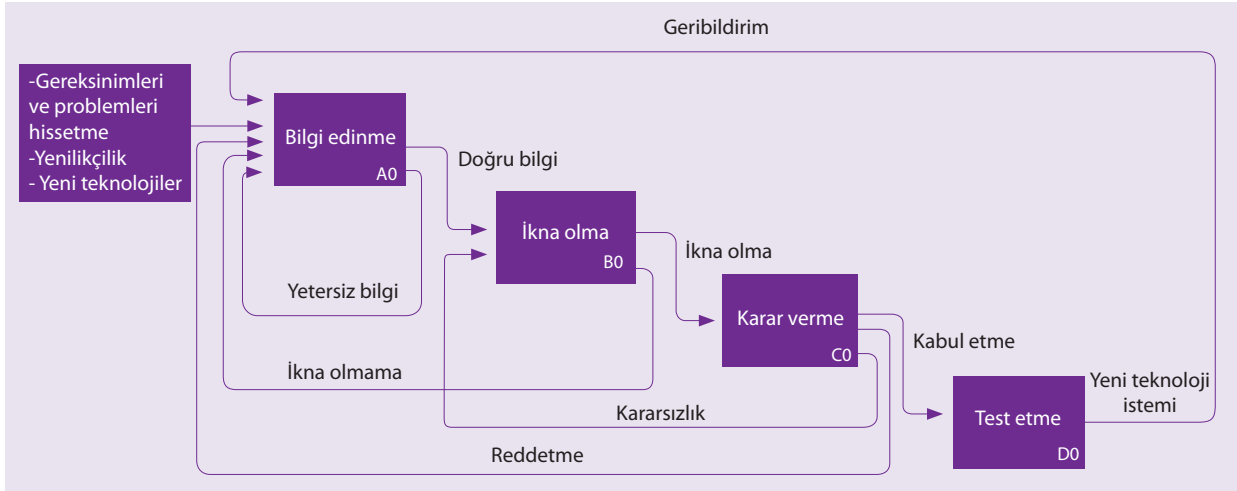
Geribildirim

-Gereksinimleri ve problemleri hissetme
-Yenilikçilik
- Yeni teknolojiler

Bilgi edinme
A0

Doğru bilgi

İkna olma
B0

İkna olma

Karar verme
C0

Kabul etme

Test etme
D0

Yeni teknoloji istemi

Yetersiz bilgi

İkna olmama

Kararsızlık

Reddetme